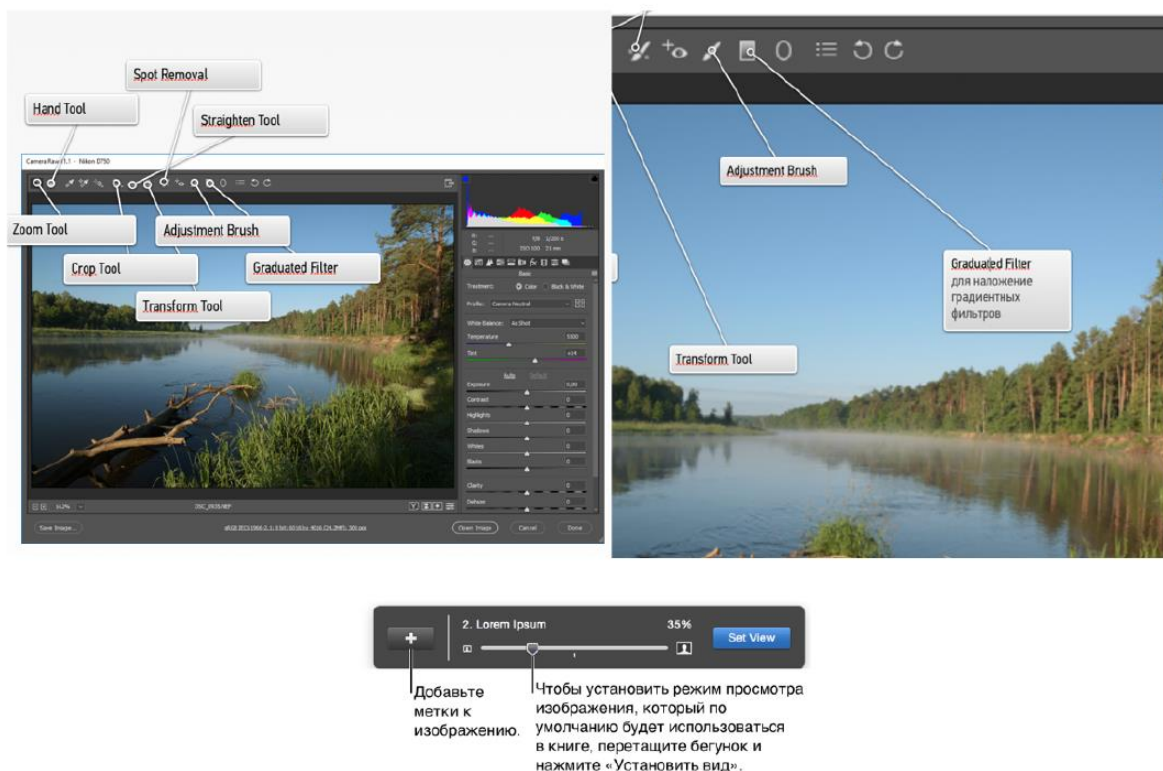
Spot Removal
Hand Tool
Straighten Tool
Camera Raw 11.1 - Nikon D750
Zoom Tool
Adjustment Brush
Crop Tool
Graduated Filter
Transform Tool
Basic
Treatment: Color Black & White
Profile: Camera Neutral
White Balance: As Shot
Temperature 5000
Tint +14
Auto Default
Exposure 0,00
Contrast 0
Highlights 0
Shadows 0
Whites 0
Blacks 0
Clarity 0
Dehaze 0
14,2%
DSC_0935.NEF
Save Image...
Open Image
Cancel
Done

Adjustment Brush
Graduated Filter для наложения градиентных фильтров
Transform Tool

2. Lorem Ipsum
35%
Set View
Добавьте метки к изображению.
Чтобы установить режим просмотра изображения, который по умолчанию будет использоваться в книге, перетащите бегунок и нажмите «Установить вид».